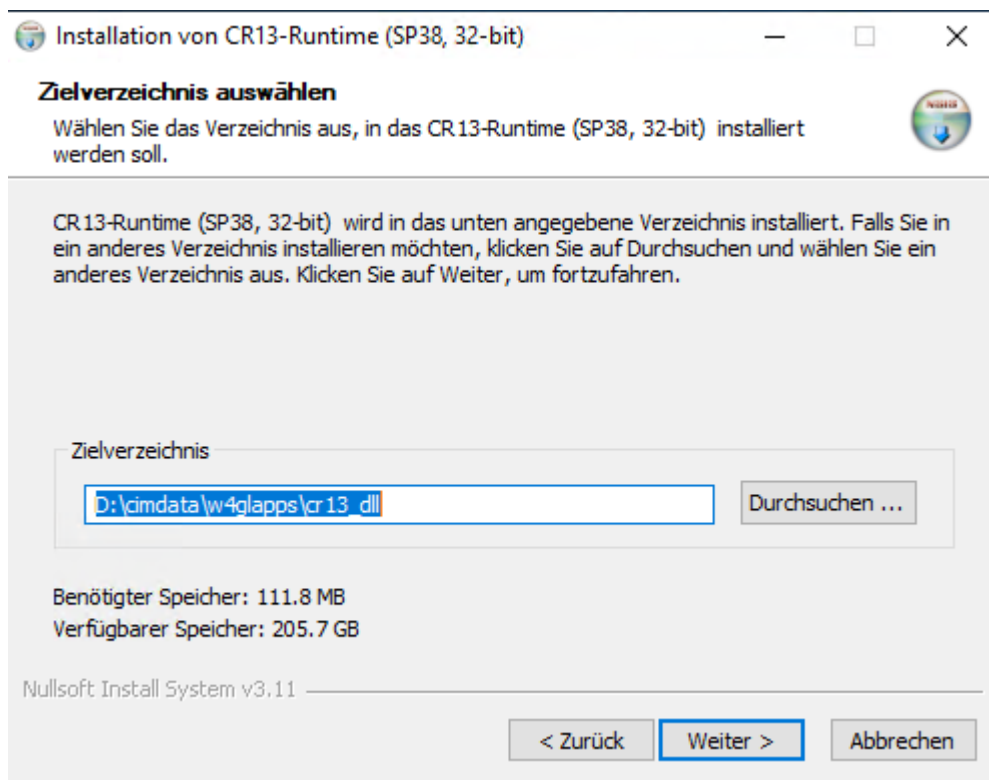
Installation von CR13-Runtime (SP38, 32-bit)

Zielverzeichnis auswählen

Wählen Sie das Verzeichnis aus, in das CR13-Runtime (SP38, 32-bit) installiert werden soll.

CR13-Runtime (SP38, 32-bit) wird in das unten angegebene Verzeichnis installiert. Falls Sie in ein anderes Verzeichnis installieren möchten, klicken Sie auf Durchsuchen und wählen Sie ein anderes Verzeichnis aus. Klicken Sie auf Weiter, um fortzufahren.

Zielverzeichnis

D:\cimdata\w4glapps\cr13_dll

Durchsuchen ...

Benötigter Speicher: 111.8 MB
Verfügbarer Speicher: 205.7 GB

Nullsoft Install System v3.11

< Zurück

Weiter >

Abbrechen